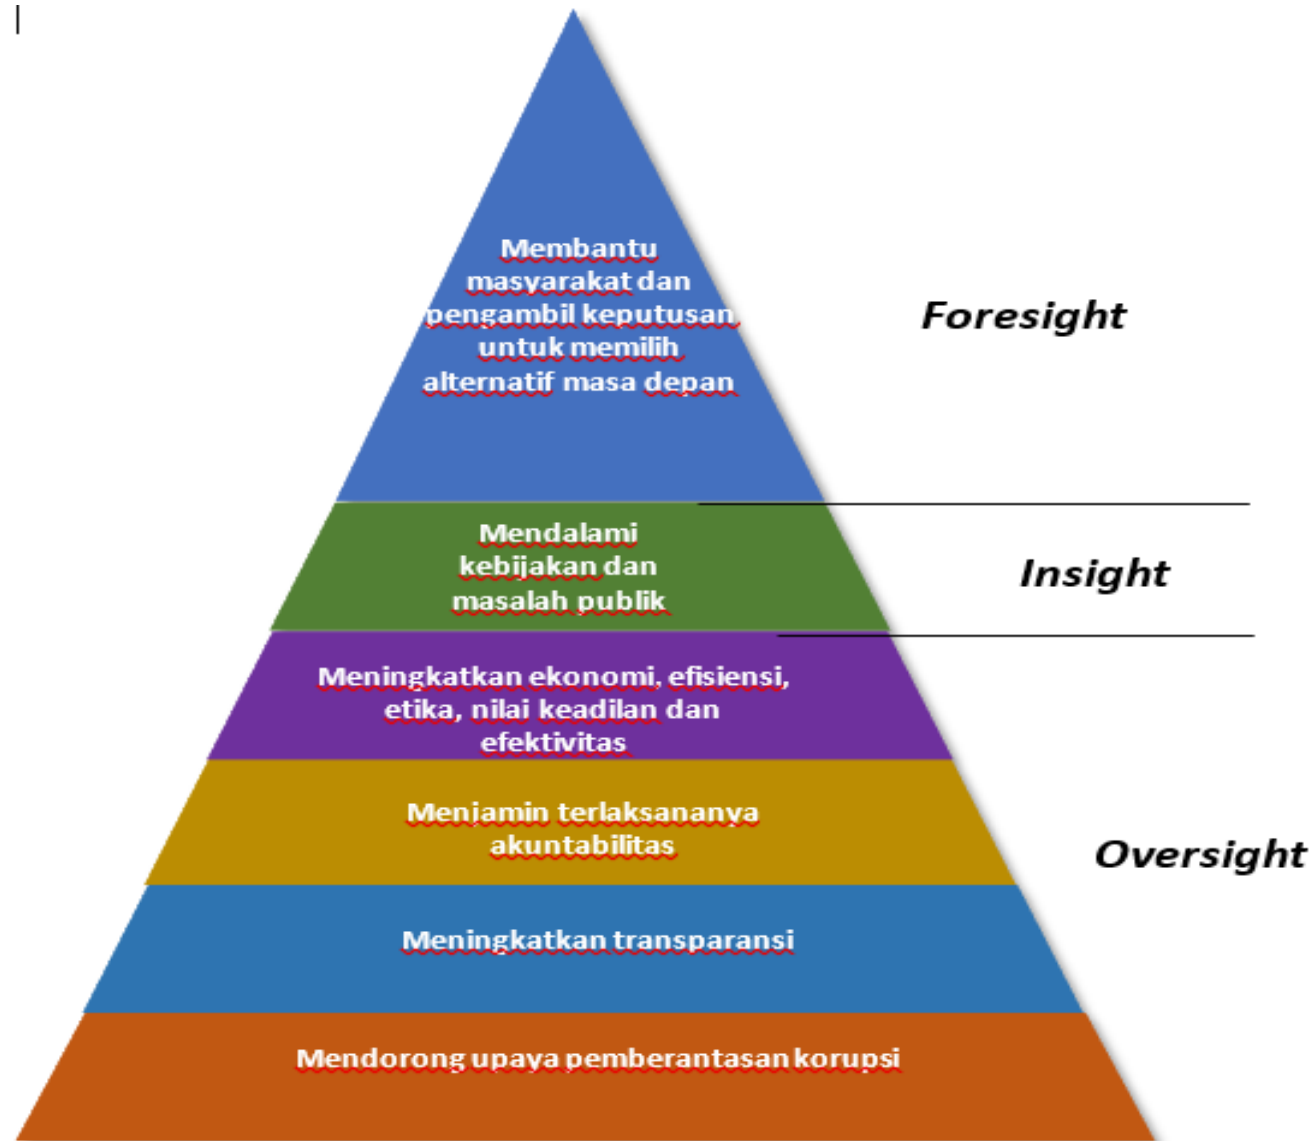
Membantu masyarakat dan pengambil keputusan untuk memilih alternatif masa depan

Foresight

Mendalami kebijakan dan masalah publik

Insight

Meningkatkan ekonomi, efisiensi, etika, nilai keadilan dan efektivitas

Menjamin terlaksananya akuntabilitas

Oversight

Meningkatkan transparansi

Mendorong upaya pemberantasan korupsi